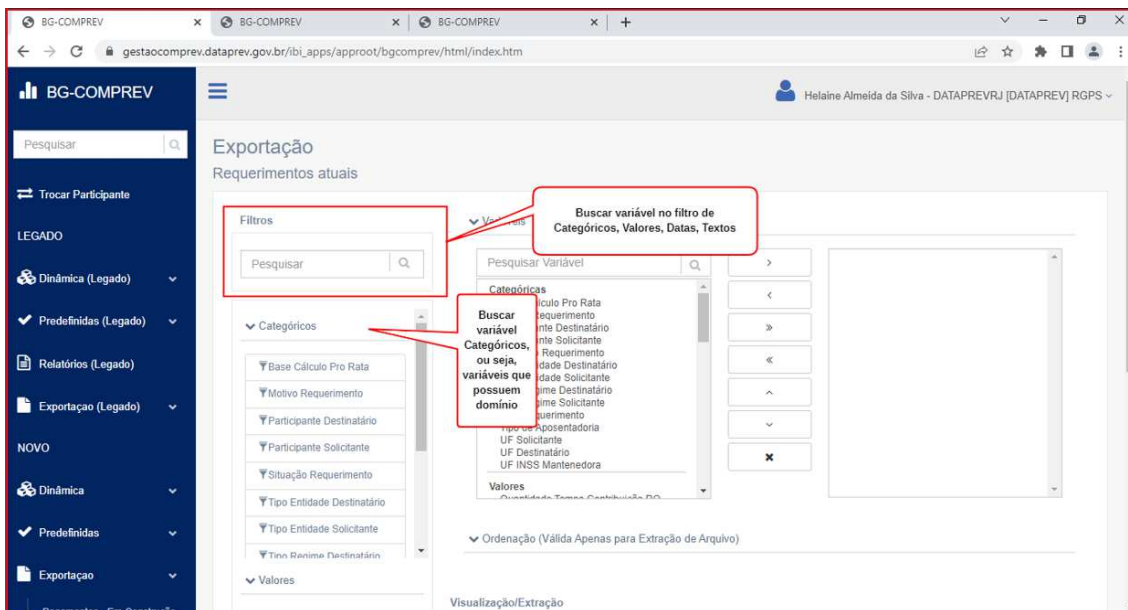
BG-COMPREV × BG-COMPREV × BG-COMPREV × +

gestaocomprev.dataprev.gov.br/ibi_apps/approot/bgcomprev/html/index.htm

BG-COMPREV

Helaine Almeida da Silva - DATAPREVRJ [DATAPREV] RGPS

Pesquisar

Trocar Participante

LEGADO

Dinâmica (Legado)

Predefinidas (Legado)

Relatórios (Legado)

Exportaçao (Legado)

NOVO

Dinâmica

Predefinidas

Exportaçao

Exportação

Requerimentos atuais

Filtros

Pesquisar

Categóricos

Base Cálculo Pro Rata

Motivo Requerimento

Participante Destinatário

Participante Solicitante

Situação Requerimento

Tipo Entidade Destinatário

Tipo Entidade Solicitante

Tipo Regime Destinatário

Valores

Buscar variável no filtro de Categóricos, Valores, Datas, Textos

Buscar variável Categóricos, ou seja, variáveis que possuem domínio

Pesquisar Variável

Categóricas
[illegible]lculo Pro Rata
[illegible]equerimento
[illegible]nte Destinatário
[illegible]nte Solicitante
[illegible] Requerimento
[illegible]dade Destinatário
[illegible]dade Solicitante
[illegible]ime Destinatário
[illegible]ime Solicitante
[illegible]querimento
Tipo de Aposentadoria
UF Solicitante
UF Destinatário
UF INSS Mantenedora

Valores

›
‹
»
«
^
v
×

Ordenação (Válida Apenas para Extração de Arquivo)

Visualização/Extração